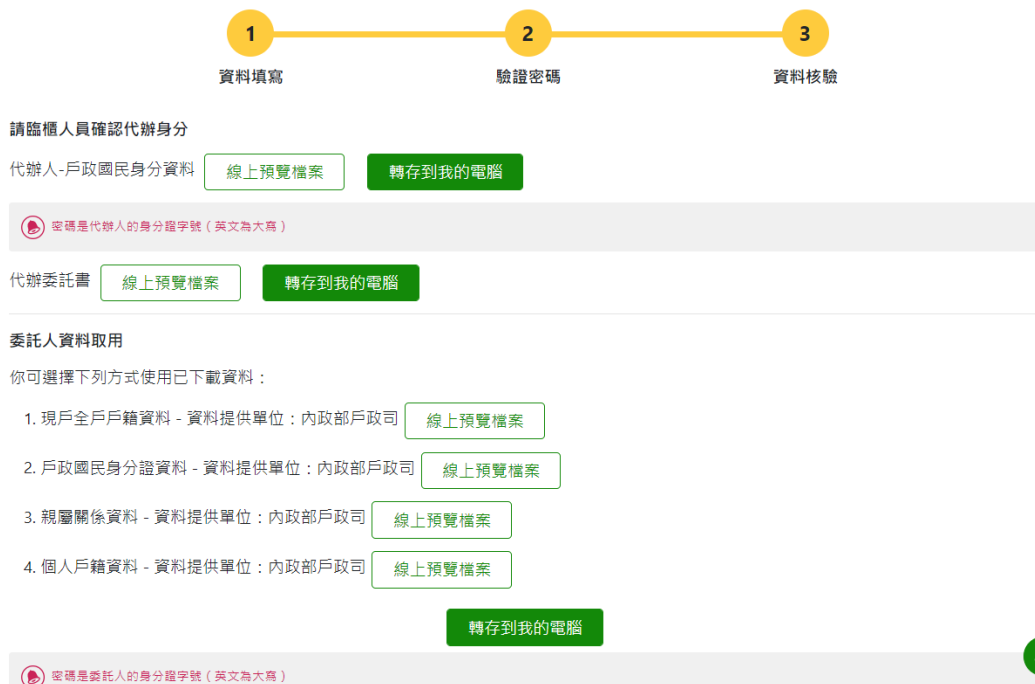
1
資料填寫

2
驗證密碼

3
資料核驗

請臨櫃人員確認代辦身分

代辦人-戶政國民身分資料 線上預覽檔案 轉存到我的電腦

密碼是代辦人的身分證字號（英文為大寫）

代辦委託書 線上預覽檔案 轉存到我的電腦

委託人資料取用

你可選擇下列方式使用已下載資料：

1. 現戶全戶戶籍資料 - 資料提供單位：內政部戶政司 線上預覽檔案

2. 戶政國民身分證資料 - 資料提供單位：內政部戶政司 線上預覽檔案

3. 親屬關係資料 - 資料提供單位：內政部戶政司 線上預覽檔案

4. 個人戶籍資料 - 資料提供單位：內政部戶政司 線上預覽檔案

轉存到我的電腦

密碼是委託人的身分證字號（英文為大寫）